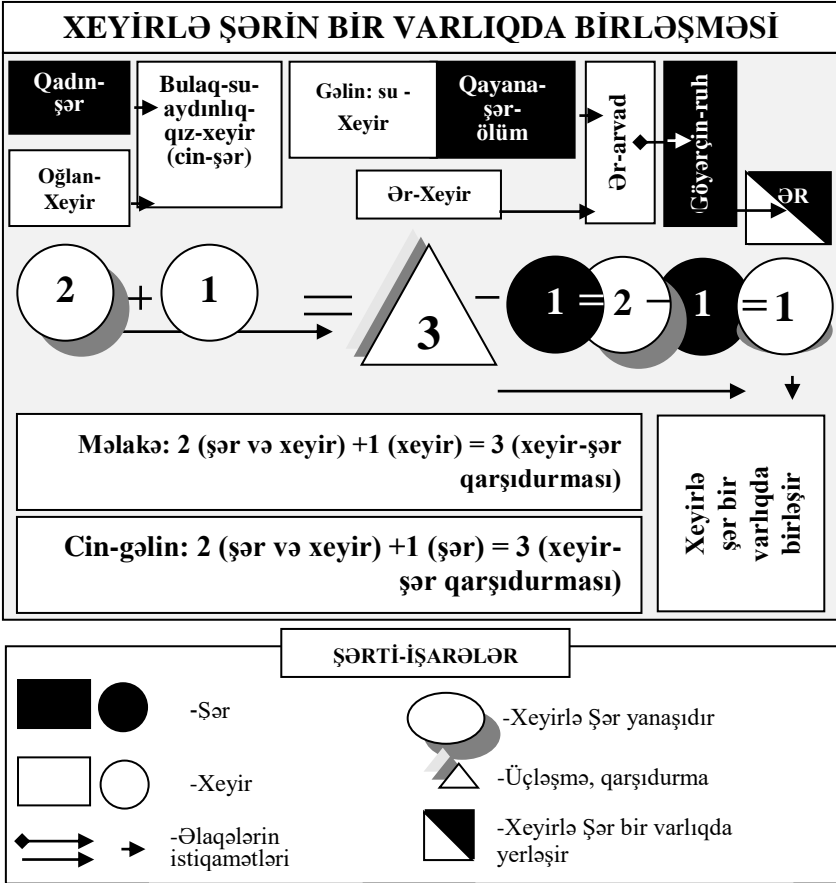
XEYİRLƏ ŞƏRİN BİR VARLIQDA BİRLƏŞMƏSİ

Qadın-şər

Bulaq-su-aydınlıq-qız-xeyir (cin-şər)

Oğlan-Xeyir

Gəlin: su - Xeyir

Qayana-şər-ölüm

Ər-Xeyir

Ər-arvad

Göyərçin-ruh

ƏR

2 + 1 = 3 − 1 = 2 − 1 = 1

Mələkə: 2 (şər və xeyir) +1 (xeyir) = 3 (xeyir-şər qarşıdurması)

Cin-gəlin: 2 (şər və xeyir) +1 (şər) = 3 (xeyir-şər qarşıdurması)

Xeyirlə şər bir varlıqda birləşir

ŞƏRTİ-İŞARƏLƏR

-Şər

-Xeyir

-Əlaqələrin istiqamətləri

-Xeyirlə Şər yanaşıdır

-Üçləşmə, qarşıdurma

-Xeyirlə Şər bir varlıqda yerləşir